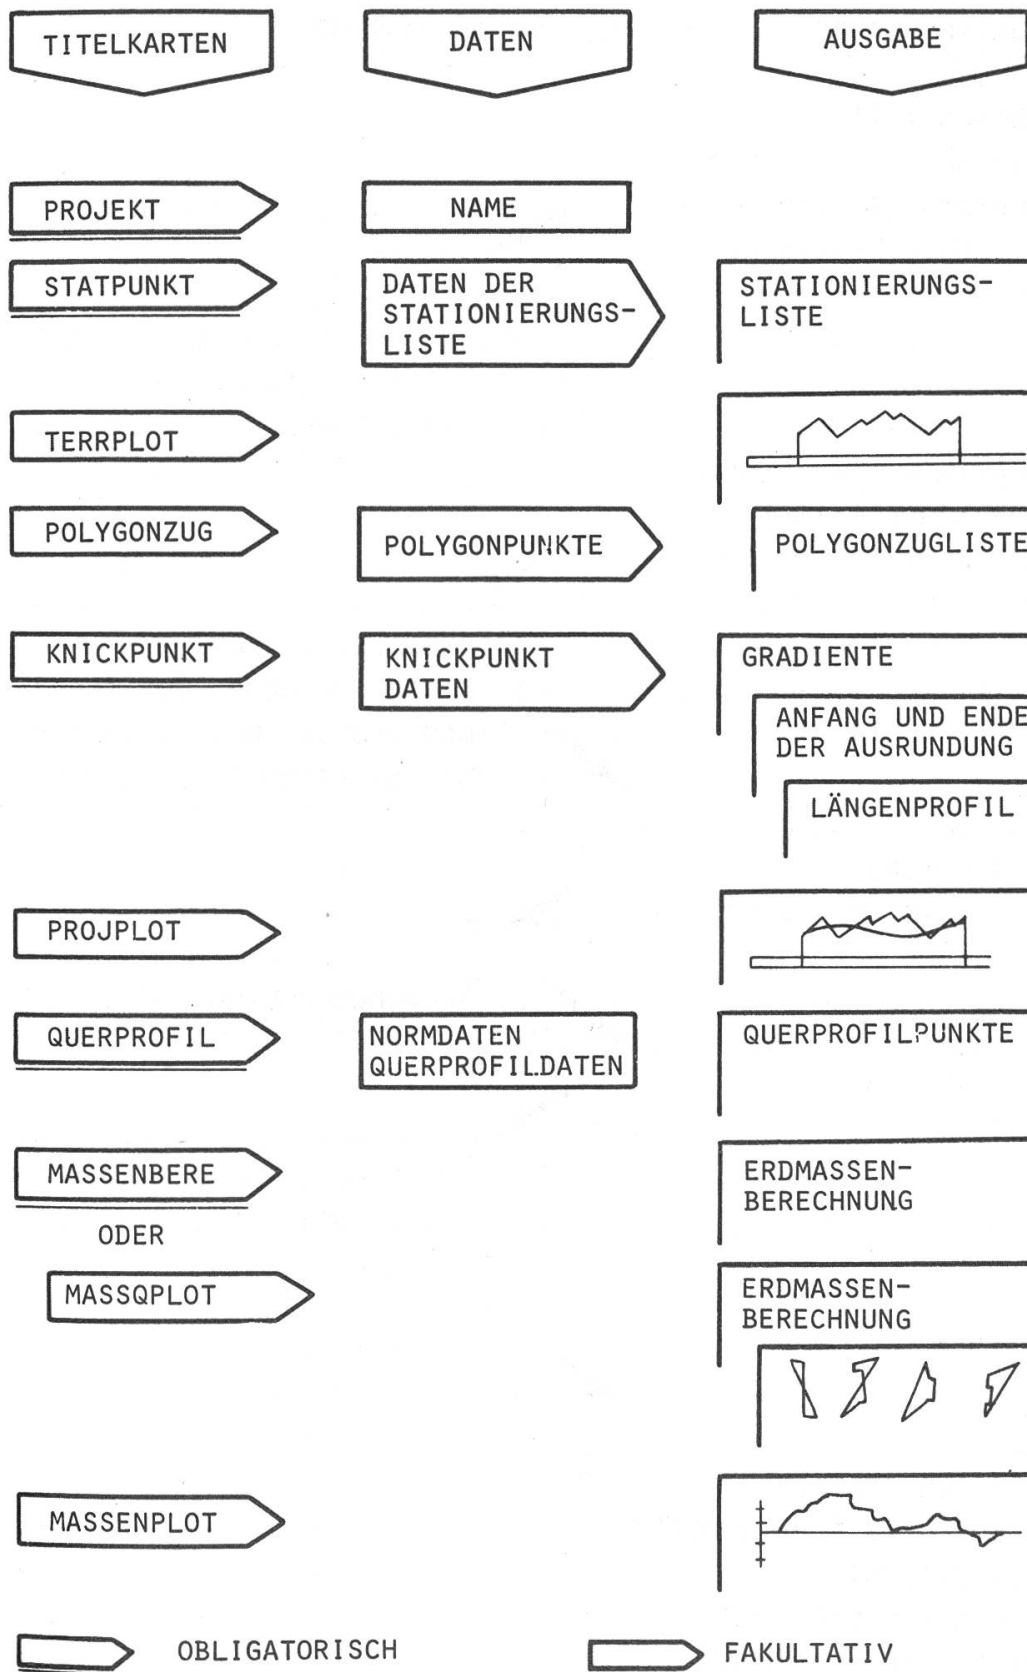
TITELKARTEN

DATEN

AUSGABE

PROJEKT

NAME

STATPUNKT

DATEN DER STATIONIERUNGS-LISTE

STATIONIERUNGS-LISTE

TERRPLOT

POLYGONZUG

POLYGONPUNKTE

POLYGONZUGLISTE

KNICKPUNKT

KNICKPUNKT DATEN

GRADIENTE

ANFANG UND ENDE DER AUSRUNDUNG

LÄNGENPROFIL

PROJPLOT

QUERPROFIL

NORMDATEN QUERPROFILDATEN

QUERPROFILPUNKTE

MASSENBERE

ERDMASSEN-BERECHNUNG

ODER

MASSQPLOT

ERDMASSEN-BERECHNUNG

MASSENPLOT

OBLIGATORISCH

FAKULTATIV